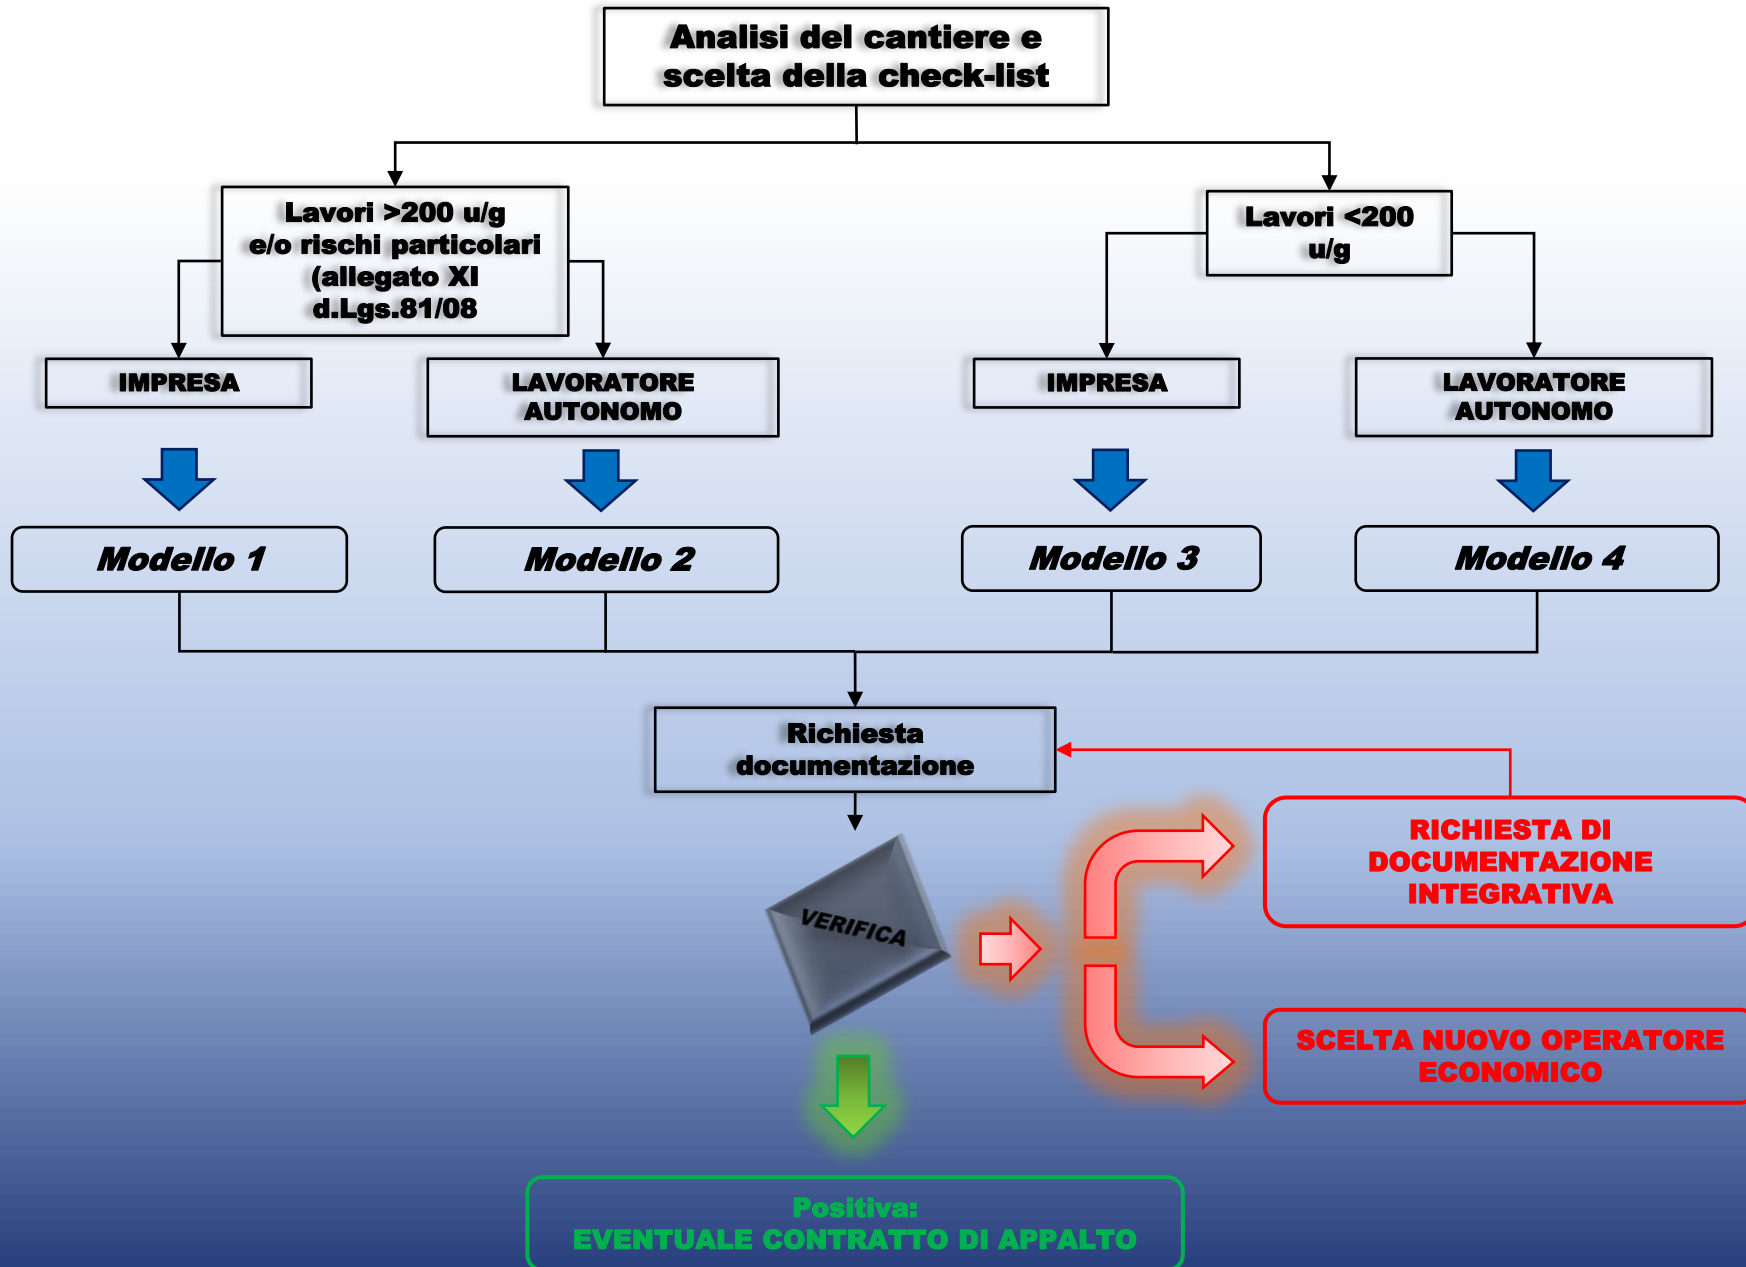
Analisi del cantiere e scelta della check-list

Lavori >200 u/g e/o rischi particolari (allegato XI d.Lgs.81/08

Lavori <200 u/g

IMPRESA

LAVORATORE AUTONOMO

IMPRESA

LAVORATORE AUTONOMO

Modello 1

Modello 2

Modello 3

Modello 4

Richiesta documentazione

VERIFICA

RICHIESTA DI DOCUMENTAZIONE INTEGRATIVA

SCELTA NUOVO OPERATORE ECONOMICO

Positiva:
EVENTUALE CONTRATTO DI APPALTO